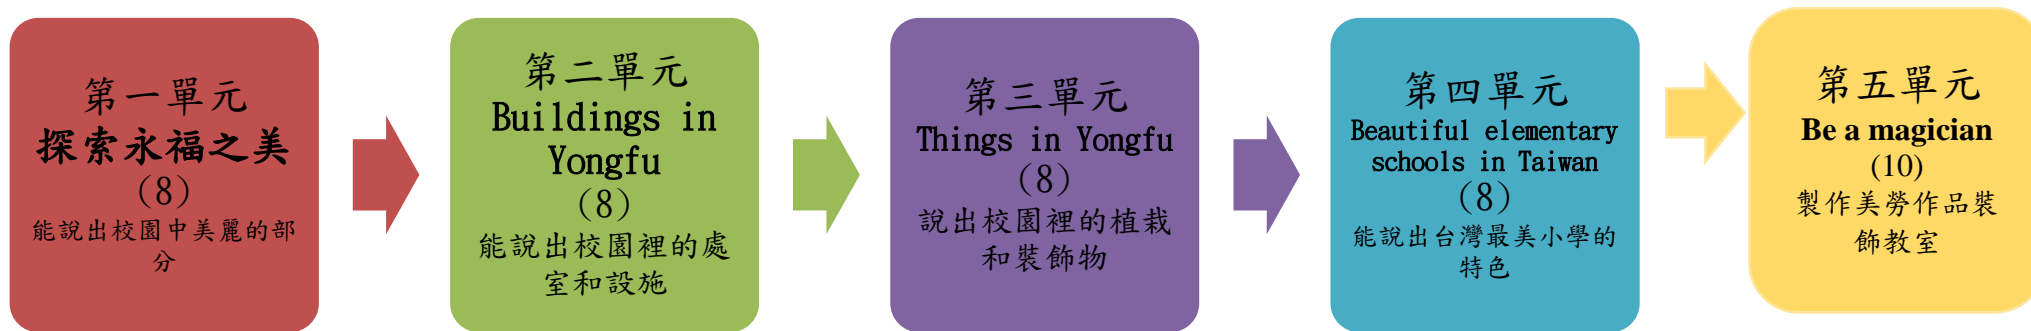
第一單元
探索永福之美
(8)
能說出校園中美麗的部分

第二單元
Buildings in Yongfu
(8)
能說出校園裡的處室和設施

第三單元
Things in Yongfu
(8)
說出校園裡的植栽和裝飾物

第四單元
Beautiful elementary schools in Taiwan
(8)
能說出台灣最美小學的特色

第五單元
Be a magician
(10)
製作美勞作品裝飾教室